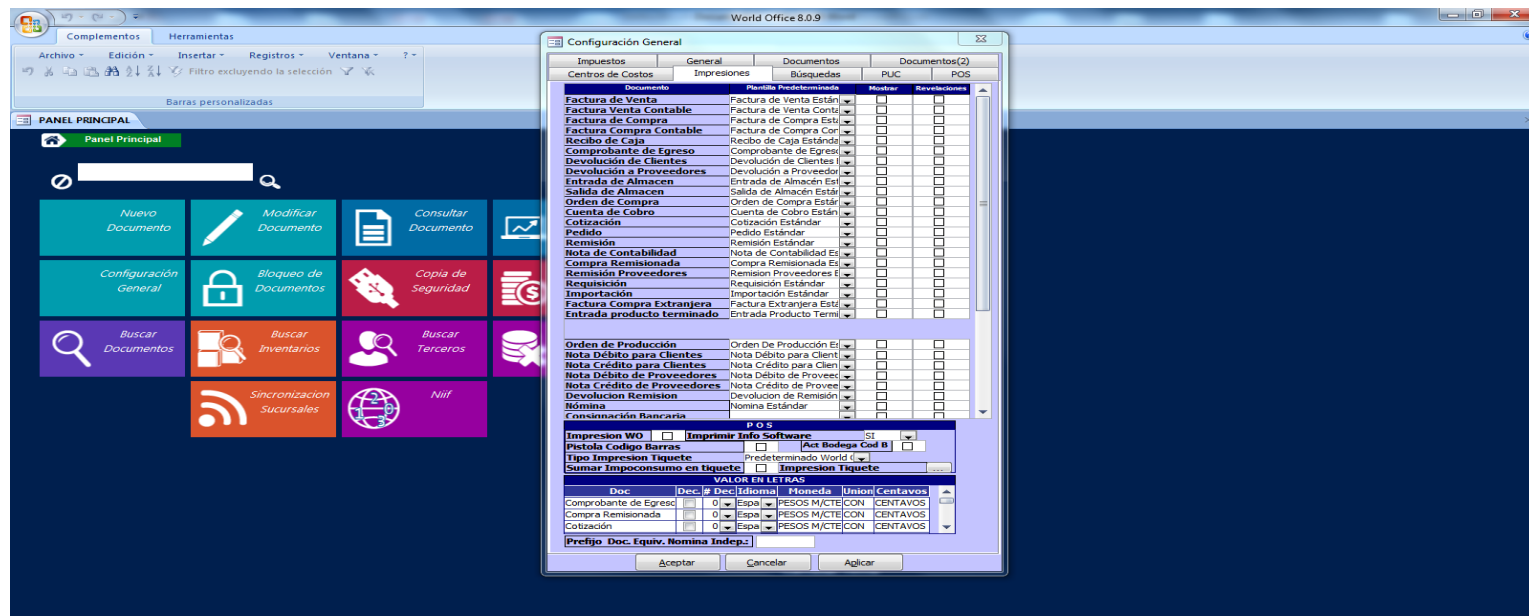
World Office 8.0.9

Complementos | Herramientas

Archivo ▾ | Edición ▾ | Insertar ▾ | Registros ▾ | Ventana ▾ | ? ▾

Filtro excluyendo la selección

Barras personalizadas

PANEL PRINCIPAL

Panel Principal

Nuevo Documento

Modificar Documento

Consultar Documento

Configuración General

Bloqueo de Documentos

Copia de Seguridad

Buscar Documentos

Buscar Inventarios

Buscar Terceros

Sincronizacion Sucursales

Niif

Configuración General

Impuestos | General | Documentos | Documentos(2)
Centros de Costos | Impresiones | Búsquedas | PUC | POS

| Documento | Plantilla Predeterminada | Mostrar | Revelaciones |
|---|---|---|---|
| Factura de Venta | Factura de Venta Están | | |
| Factura Venta Contable | Factura de Venta Conta | | |
| Factura de Compra | Factura de Compra Está | | |
| Factura Compra Contable | Factura de Compra Con | | |
| Recibo de Caja | Recibo de Caja Estánda | | |
| Comprobante de Egreso | Comprobante de Egreso | | |
| Devolución de Clientes | Devolución de Clientes I | | |
| Devolución a Proveedores | Devolución a Proveedor | | |
| Entrada de Almacen | Entrada de Almacén Est | | |
| Salida de Almacen | Salida de Almacén Estár | | |
| Orden de Compra | Orden de Compra Estár | | |
| Cuenta de Cobro | Cuenta de Cobro Están | | |
| Cotización | Cotización Estándar | | |
| Pedido | Pedido Estándar | | |
| Remisión | Remisión Estándar | | |
| Nota de Contabilidad | Nota de Contabilidad Es | | |
| Compra Remisionada | Compra Remisionada Es | | |
| Remisión Proveedores | Remision Proveedores E | | |
| Requisición | Requisición Estándar | | |
| Importación | Importación Estándar | | |
| Factura Compra Extranjera | Factura Extranjera Está | | |
| Entrada producto terminado | Entrada Producto Termi | | |
| Orden de Producción | Orden De Producción Es | | |
| Nota Débito para Clientes | Nota Débito para Client | | |
| Nota Crédito para Clientes | Nota Crédito para Clien | | |
| Nota Débito de Proveedores | Nota Débito de Proveec | | |
| Nota Crédito de Proveedores | Nota Crédito de Provee | | |
| Devolucion Remision | Devolucion de Remisión | | |
| Nómina | Nomina Estándar | | |
| Consignación Bancaria | | | |

POS
Impresion WO | Imprimir Info Software | SI
Pistola Codigo Barras | Act Bodega Cod B
Tipo Impresion Tiquete | Predeterminado World (
Sumar Impoconsumo en tiquete | Impresion Tiquete | ...

VALOR EN LETRAS

| Doc | Dec. | # Dec | Idioma | Moneda | Union | Centavos |
|---|---|---|---|---|---|---|
| Comprobante de Egreso | | 0 | Espa | PESOS M/CTE | CON | CENTAVOS |
| Compra Remisionada | | 0 | Espa | PESOS M/CTE | CON | CENTAVOS |
| Cotización | | 0 | Espa | PESOS M/CTE | CON | CENTAVOS |

Prefijo Doc. Equiv. Nomina Indep.:

Aceptar | Cancelar | Aplicar